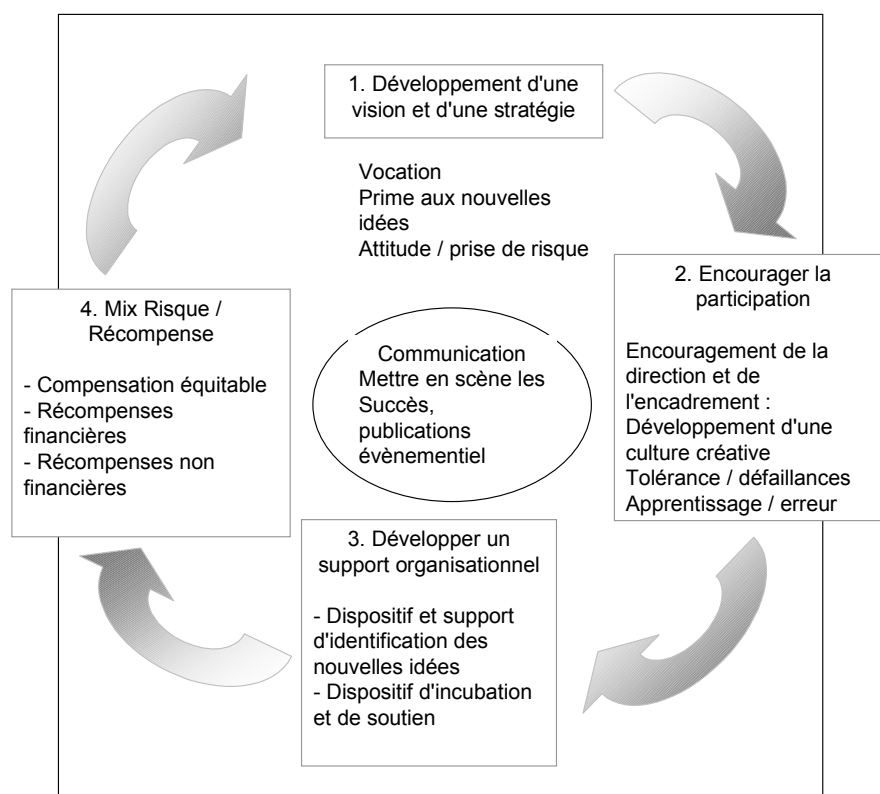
1. Développement d'une vision et d'une stratégie

Vocation
Prime aux nouvelles idées
Attitude / prise de risque

2. Encourager la participation

Encouragement de la direction et de l'encadrement :
Développement d'une culture créative
Tolérance / défaillances
Apprentissage / erreur

Communication
Mettre en scène les Succès, publications évènementiel

4. Mix Risque / Récompense

- Compensation équitable
- Récompenses financières
- Récompenses non financières

3. Développer un support organisationnel

- Dispositif et support d'identification des nouvelles idées
- Dispositif d'incubation et de soutien